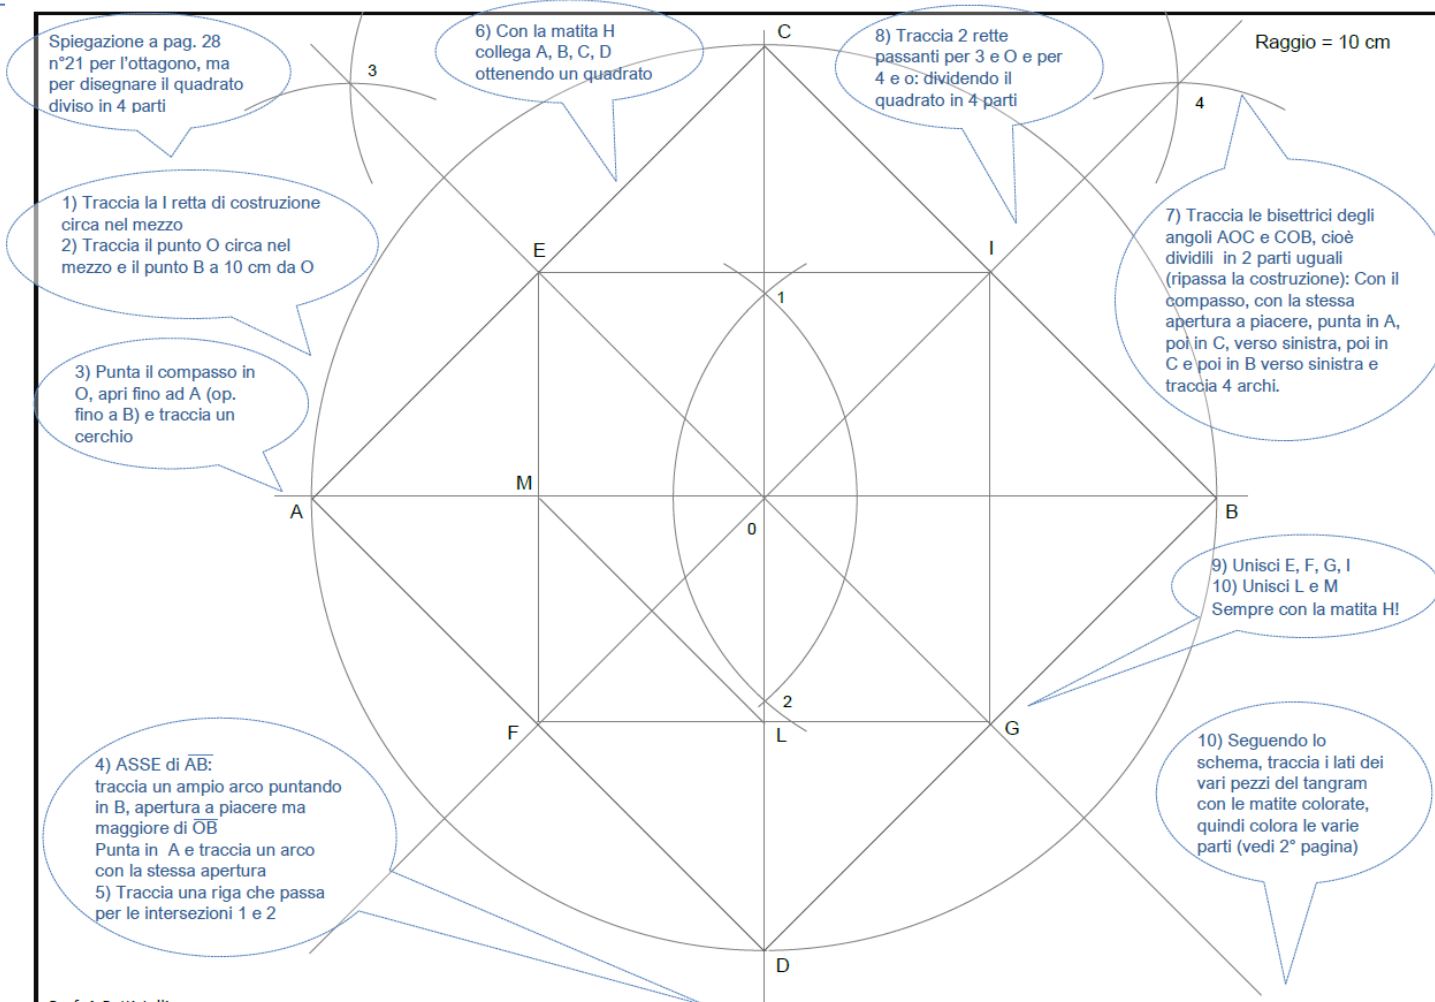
Spiegazione a pag. 28 n°21 per l'ottagono, ma per disegnare il quadrato diviso in 4 parti

6) Con la matita H collega A, B, C, D ottenendo un quadrato

C

8) Traccia 2 rette passanti per 3 e O e per 4 e o: dividendo il quadrato in 4 parti

Raggio = 10 cm

3

4

1) Traccia la I retta di costruzione circa nel mezzo
2) Traccia il punto O circa nel mezzo e il punto B a 10 cm da O

7) Traccia le bisettrici degli angoli AOC e COB, cioè dividili in 2 parti uguali (ripassa la costruzione): Con il compasso, con la stessa apertura a piacere, punta in A, poi in C, verso sinistra, poi in C e poi in B verso sinistra e traccia 4 archi.

E

I

1

3) Punta il compasso in O, apri fino ad A (op. fino a B) e traccia un cerchio

M

A

0

B

9) Unisci E, F, G, I
10) Unisci L e M
Sempre con la matita H!

2

F

L

G

4) ASSE di $\overline{AB}$:
traccia un ampio arco puntando in B, apertura a piacere ma maggiore di $\overline{OB}$
Punta in A e traccia un arco con la stessa apertura
5) Traccia una riga che passa per le intersezioni 1 e 2

10) Seguendo lo schema, traccia i lati dei vari pezzi del tangram con le matite colorate, quindi colora le varie parti (vedi 2° pagina)

D